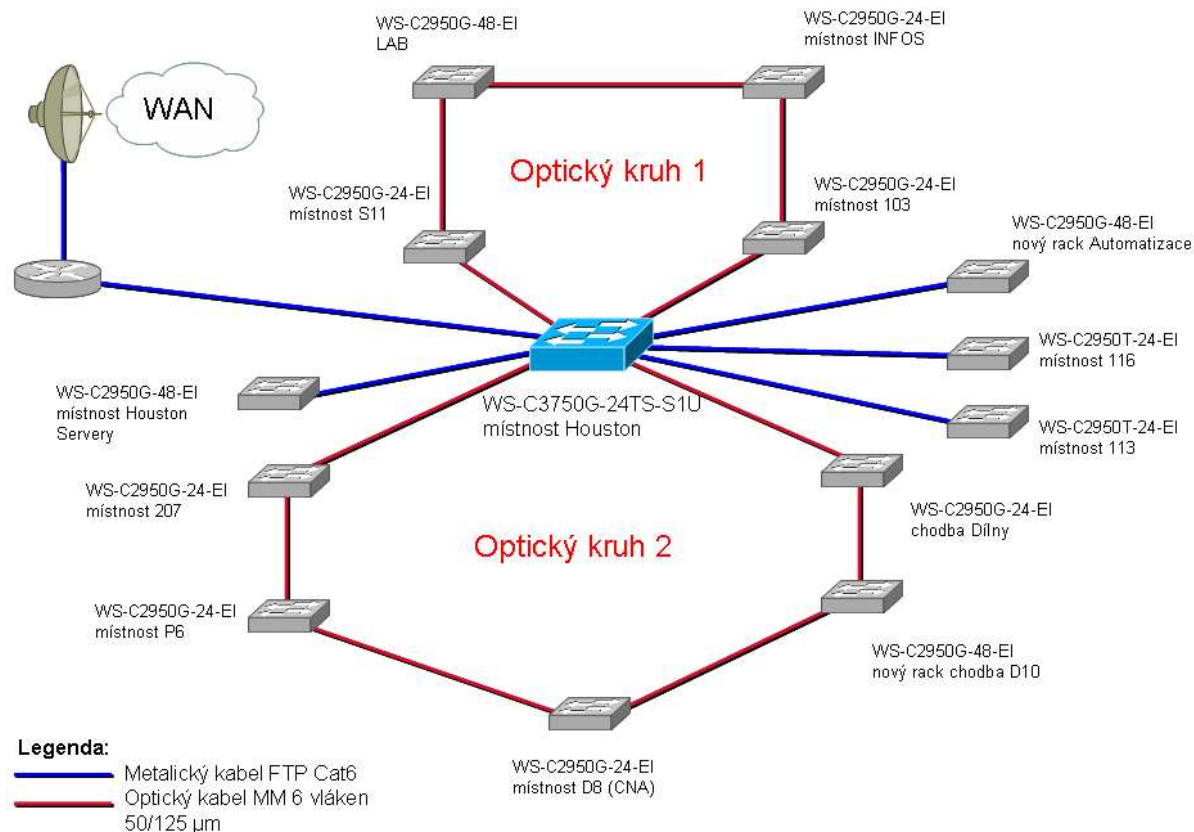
WAN

WS-C2950G-48-EI
LAB

WS-C2950G-24-EI
místnost INFOS

Optický kruh 1

WS-C2950G-24-EI
místnost S11

WS-C2950G-24-EI
místnost 103

WS-C2950G-48-EI
nový rack Automatizace

WS-C2950T-24-EI
místnost 116

WS-C2950G-48-EI
místnost Houston
Servery

WS-C3750G-24TS-S1U
místnost Houston

WS-C2950T-24-EI
místnost 113

WS-C2950G-24-EI
místnost 207

WS-C2950G-24-EI
chodba Dílny

Optický kruh 2

WS-C2950G-24-EI
místnost P6

WS-C2950G-48-EI
nový rack chodba D10

Legenda:
Metalický kabel FTP Cat6
Optický kabel MM 6 vláken 50/125 µm

WS-C2950G-24-EI
místnost D8 (CNA)